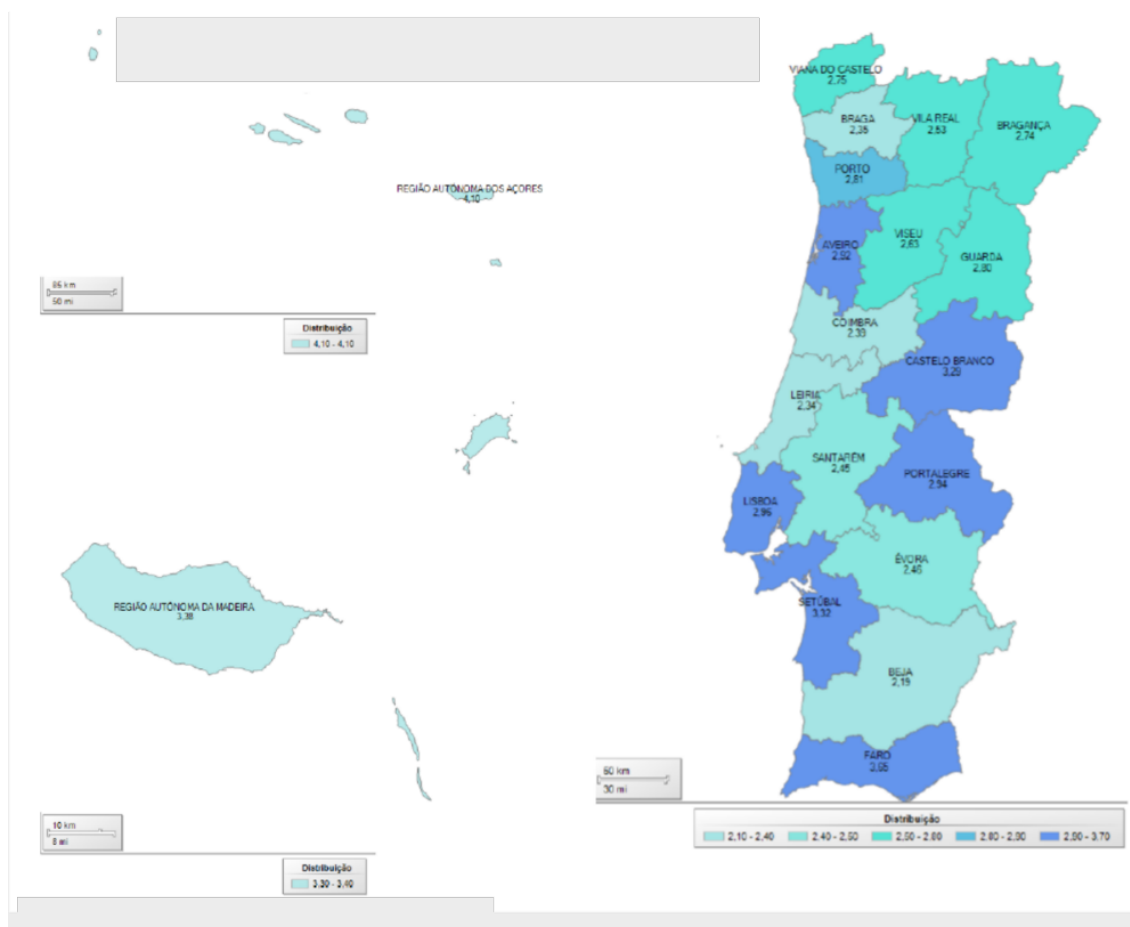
REGIÃO AUTÓNOMA DOS AÇORES
4,10

80 km
50 mi

Distribuição
4,10 - 4,10

REGIÃO AUTÓNOMA DA MADEIRA
3,38

10 km
8 mi

Distribuição
3,30 - 3,40

VIANA DO CASTELO
2,75

BRAGA
2,35

VILA REAL
2,53

BRAGANÇA
2,74

PORTO
2,81

AVEIRO
2,92

VISEU
2,63

GUARDA
2,80

COIMBRA
2,33

CASTELO BRANCO
3,29

LEIRIA
2,34

SANTARÉM
2,45

PORTALEGRE
2,94

LISBOA
2,96

ÉVORA
2,46

SETÚBAL
3,32

BEJA
2,19

FARO
3,05

60 km
30 mi

Distribuição
2,10 - 2,40
2,40 - 2,50
2,50 - 2,80
2,80 - 2,90
2,90 - 3,70